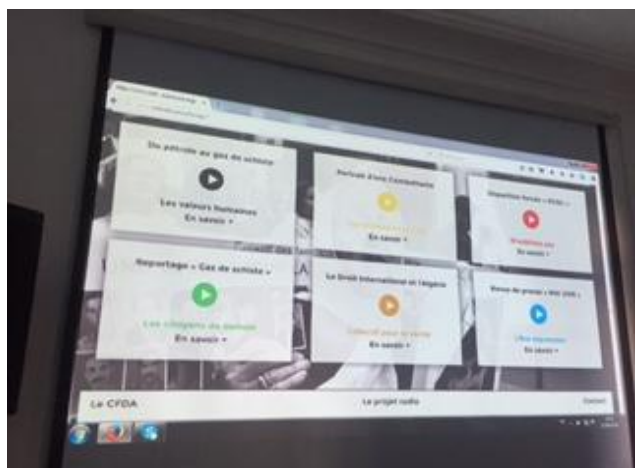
Du pétrole au gaz de schiste

Les valeurs humaines

En savoir +

Portrait d'une Combattante

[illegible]

En savoir +

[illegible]

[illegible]

En savoir +

Reportage « Gaz de schiste »

Les citoyens de demain

En savoir +

Le Droit international et l'Algérie

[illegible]

En savoir +

Revue de presse « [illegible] »

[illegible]

En savoir +

Le CFDA

Le projet radio

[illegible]